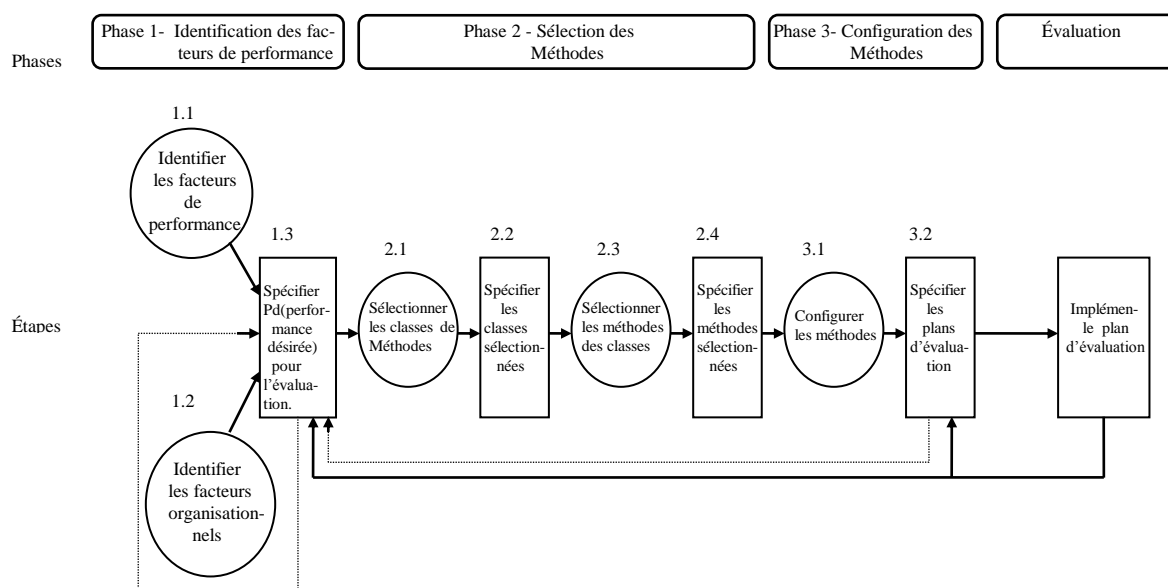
Phases

Phase 1- Identification des facteurs de performance

Phase 2 - Sélection des Méthodes

Phase 3- Configuration des Méthodes

Évaluation

1.1

Identifier les facteurs de performance

1.3

Spécifier Pd(performance désirée) pour l'évaluation.

2.1

Sélectionner les classes de Méthodes

2.2

Spécifier les classes sélectionnées

2.3

Sélectionner les méthodes des classes

2.4

Spécifier les méthodes sélectionnées

3.1

Configurer les méthodes

3.2

Spécifier les plans d'évaluation

Implémenter le plan d'évaluation

Étapes

1.2

Identifier les facteurs organisationnels